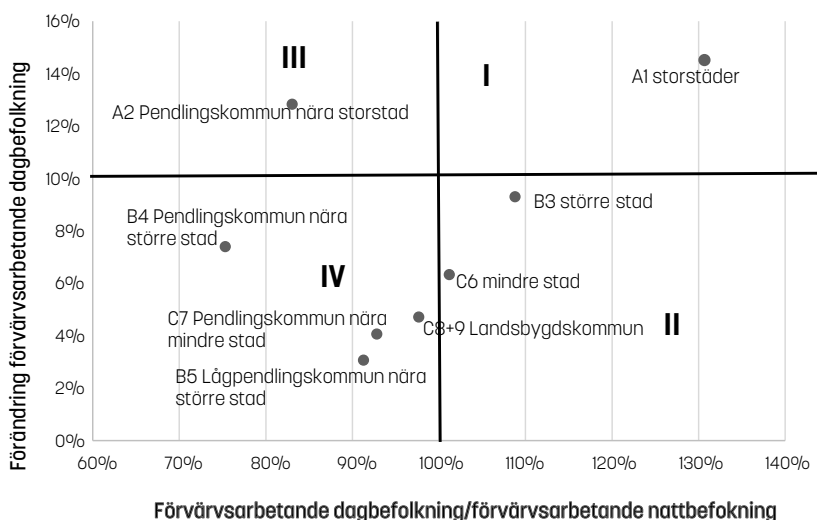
16%
14%
12%
10%
8%
6%
4%
2%
0%

Förändring förvärvsarbetande dagbefolkning

III
I
A1 storstäder
A2 Pendlingskommun nära storstad
B3 större stad
B4 Pendlingskommun nära större stad
IV
C6 mindre stad
C7 Pendlingskommun nära mindre stad
C8+9 Landsbygdskommun
II
B5 Lågpendlingskommun nära större stad

60%
70%
80%
90%
100%
110%
120%
130%
140%

Förvärvsarbetande dagbefolkning/förvärvsarbetande nattbefokning